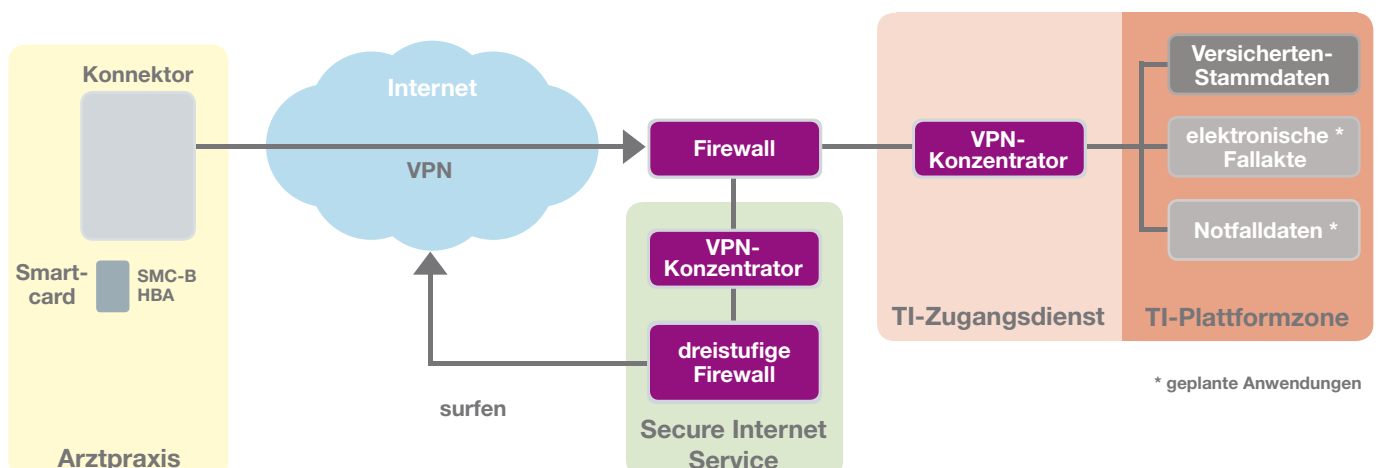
Konnektor

Smartcard

SMC-B
HBA

Arztpraxis

Internet

VPN

surfen

Firewall

VPN-Konzentrator

dreistufige Firewall

Secure Internet Service

VPN-Konzentrator

TI-Zugangsdienst

Versicherten-Stammdaten

elektronische * Fallakte

Notfalldaten *

TI-Plattformzone

* geplante Anwendungen